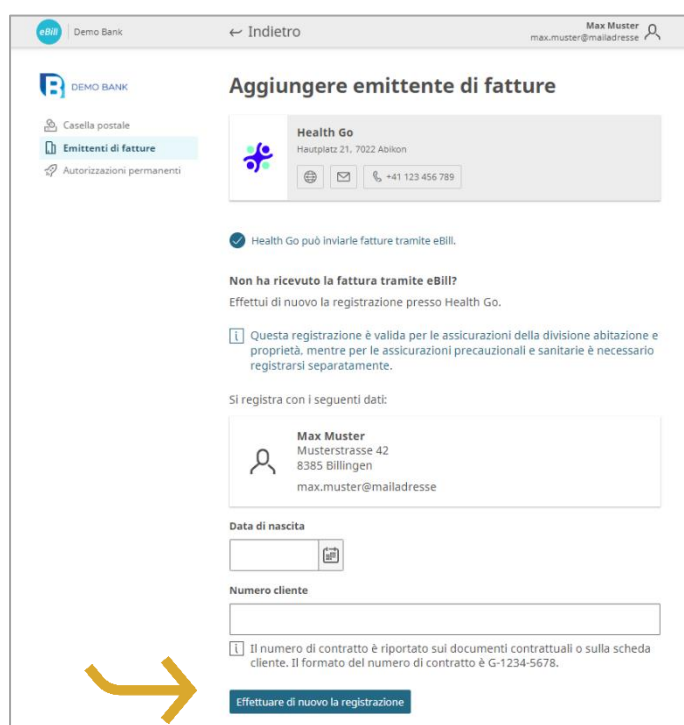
eBill Demo Bank

← Indietro

Max Muster
max.muster@mailadresse

DEMO BANK

Casella postale
Emittenti di fatture
Autorizzazioni permanenti

Aggiungere emittente di fatture

Health Go
Hautplatz 21, 7022 Abikon

+41 123 456 789

Health Go può inviarle fatture tramite eBill.

Non ha ricevuto la fattura tramite eBill?

Effettui di nuovo la registrazione presso Health Go.

Questa registrazione è valida per le assicurazioni della divisione abitazione e proprietà, mentre per le assicurazioni precauzionali e sanitarie è necessario registrarsi separatamente.

Si registra con i seguenti dati:

Max Muster
Musterstrasse 42
8385 Billingen
max.muster@mailadresse

Data di nascita

Numero cliente

Il numero di contratto è riportato sui documenti contrattuali o sulla scheda cliente. Il formato del numero di contratto è G-1234-5678.

Effettuare di nuovo la registrazione